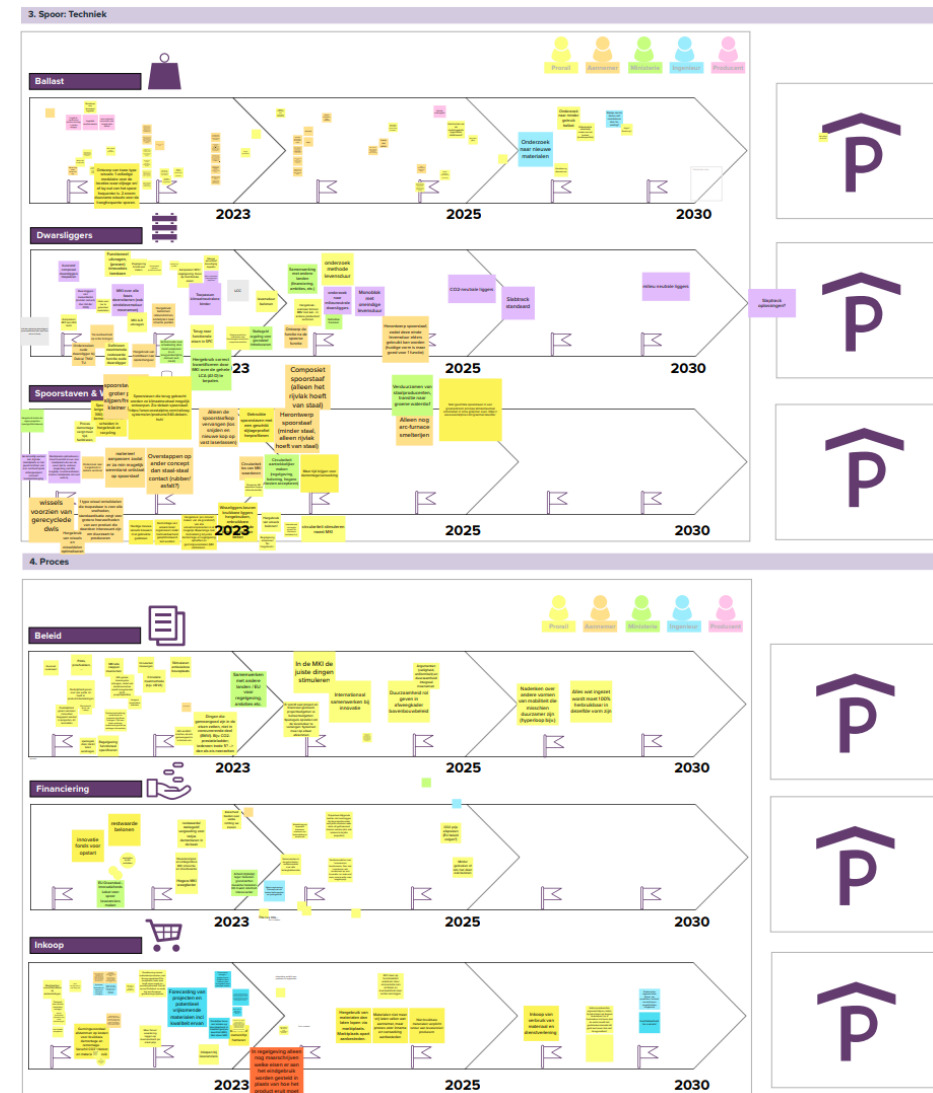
3. Spoor: Techniek

Prorail Aannemer Ministerie Ingenieur Producent

Ballast

Onderzoek naar nieuwe materialen

2023 2025 2030

Dwarsliggers

onderzoek methode levenstuur

CO2-neutrale liggers

Stalbrock standaard

2023 2025 2030

Spoorstaven & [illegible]

Composiet spoorstaaf (alleen het rijvlak hoeft van staal)

Herontwerp spoorstaaf (minder staal, alleen rijvlak hoeft van staal)

Alleen nog arc-furnace smeltenijen

Overstappen op ander concept dan staal-staal contact (rubber/ asfalt?)

wissels voorzien van gerecyclede dwls

2023 2025 2030

4. Proces

Prorail Aannemer Ministerie Ingenieur Producent

Beleid

In de MKI de juiste dingen stimuleren

Internationaal samenwerken bij innovatie

Duurzaamheid nú geven in afweegkader levensduurafweging

Nadenken over andere vormen van mobiliteit die misschien duurzamer zijn (hyperloop bijv.)

Alles wat ingezet wordt moet 100% herbruikbaar in dezelfde vorm zijn

2023 2025 2030

Financiering

innovatie fonds voor spoort

restwaarde bekenen

2023 2025 2030

Inkoop

Financiering van projecten en potentieel vrijkomende materialen incl restafval ervan

In regelgeving alleen nog inschrijvingen waar nieuwe eisen aan het hergebruik worden gesteld in plaats van hoe het product er uit moet

Inkoop van verbruik van materiaal en dienstverlening

2023 2025 2030